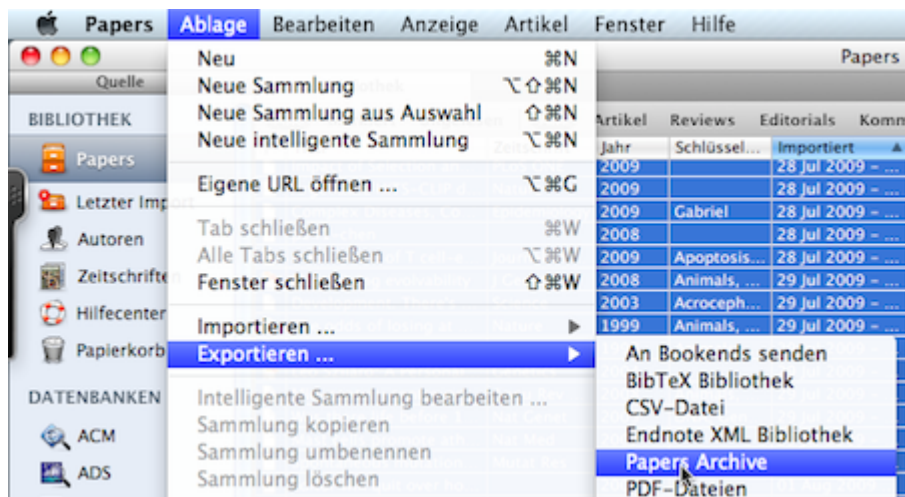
Papers Ablage Bearbeiten Anzeige Artikel Fenster Hilfe

Papers

Quelle

BIBLIOTHEK

Papers

Letzter Import

Autoren

Zeitschriften

Hilfecenter

Papierkorb

DATENBANKEN

ACM

ADS

Neu ⌘N
Neue Sammlung ⌥⇧⌘N
Neue Sammlung aus Auswahl ⇧⌘N
Neue intelligente Sammlung ⌥⌘N
Eigene URL öffnen ... ⌥⌘G
Tab schließen ⌘W
Alle Tabs schließen ⌥⌘W
Fenster schließen ⇧⌘W
Importieren ...
Exportieren ...
Intelligente Sammlung bearbeiten ...
Sammlung kopieren
Sammlung umbenennen
Sammlung löschen

An Bookends senden
BibTeX Bibliothek
CSV-Datei
Endnote XML Bibliothek
Papers Archive
PDF-Dateien

Artikel Reviews Editorials Komm

| Jahr | Schlüssel... | Importiert |
|---|---|---|
| 2009 | | 28 Jul 2009 – ... |
| 2009 | | 28 Jul 2009 – ... |
| 2009 | Gabriel | 28 Jul 2009 – ... |
| 2008 | | 28 Jul 2009 – ... |
| 2009 | Apoptosis... | 28 Jul 2009 – ... |
| 2008 | Animals, ... | 29 Jul 2009 – ... |
| 2003 | Acroceph... | 29 Jul 2009 – ... |
| 1999 | Animals, ... | 29 Jul 2009 – ... |